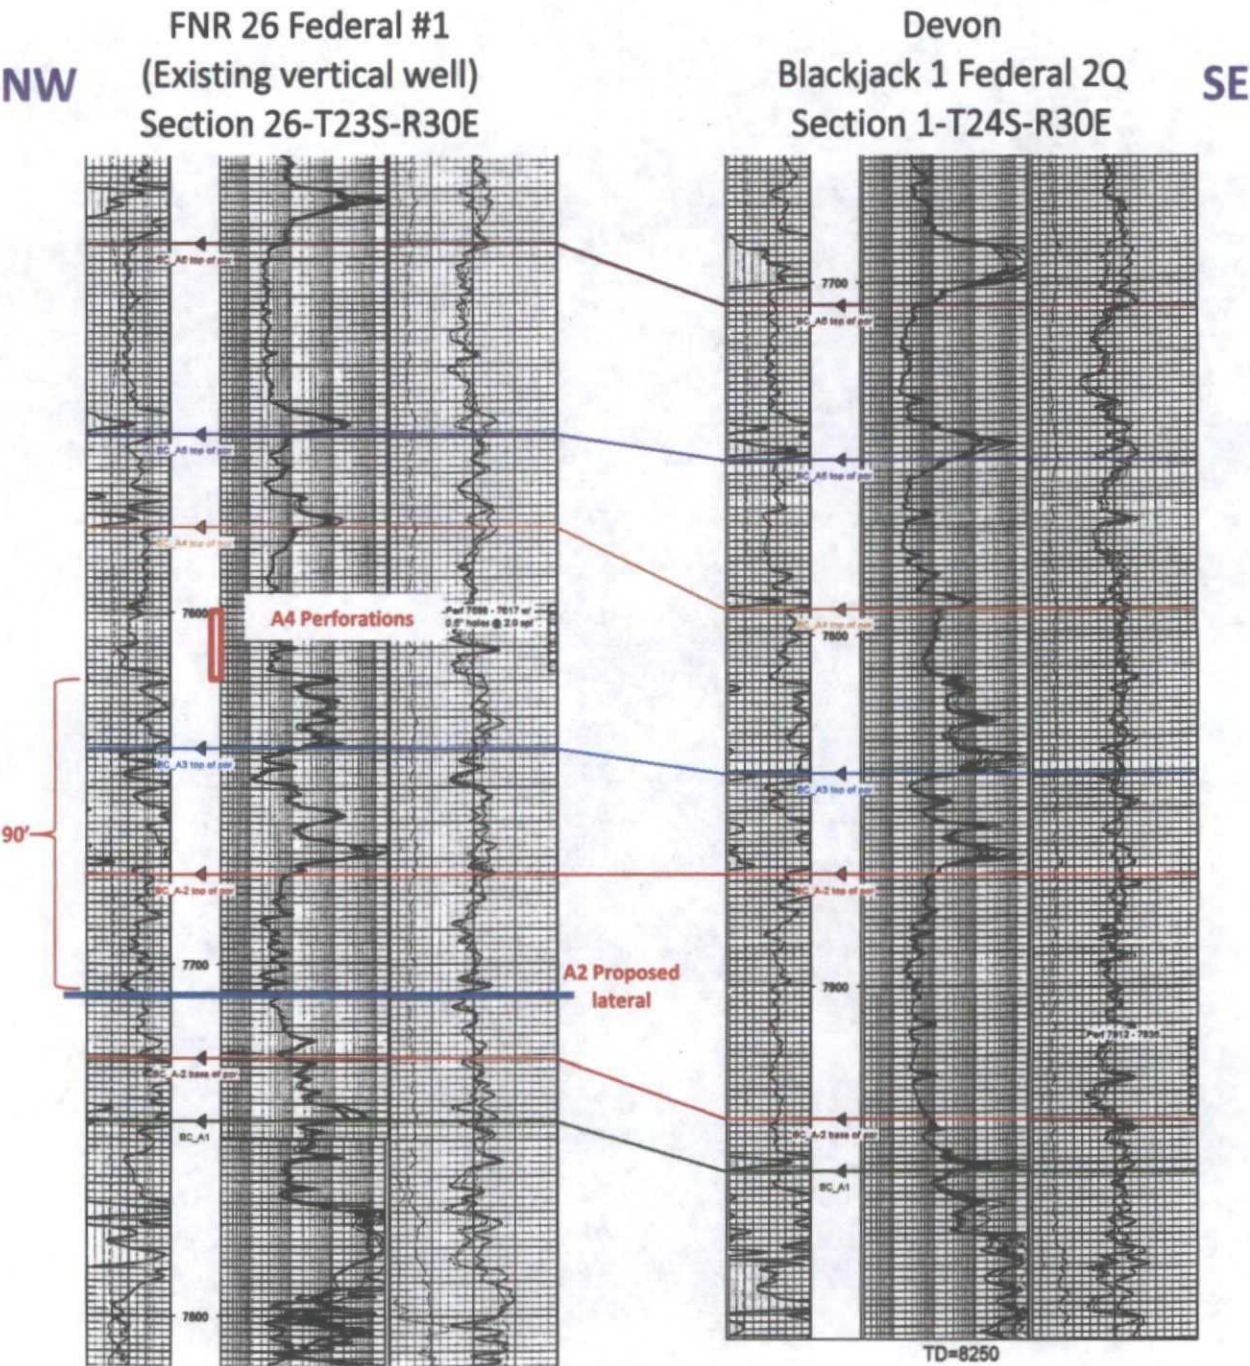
NW

FNR 26 Federal #1
(Existing vertical well)
Section 26-T23S-R30E

Devon
Blackjack 1 Federal 2Q
Section 1-T24S-R30E

SE

BC_A6 top of por

BC_A5 top of por

BC_A4 top of por

7600

A4 Perforations

Perf 7596 - 7617 w/ 0.5" holes @ 2.0 spf

BC_A3 top of por

90'

BC_A-2 top of por

7700

A2 Proposed lateral

BC_A-2 base of por

BC_A1

7800

7700

BC_A6 top of por

BC_A5 top of por

BC_A4 top of por

7800

BC_A3 top of por

BC_A-2 top of por

7900

Perf 7912 - 7936

BC_A-2 base of por

BC_A1

TD=8250